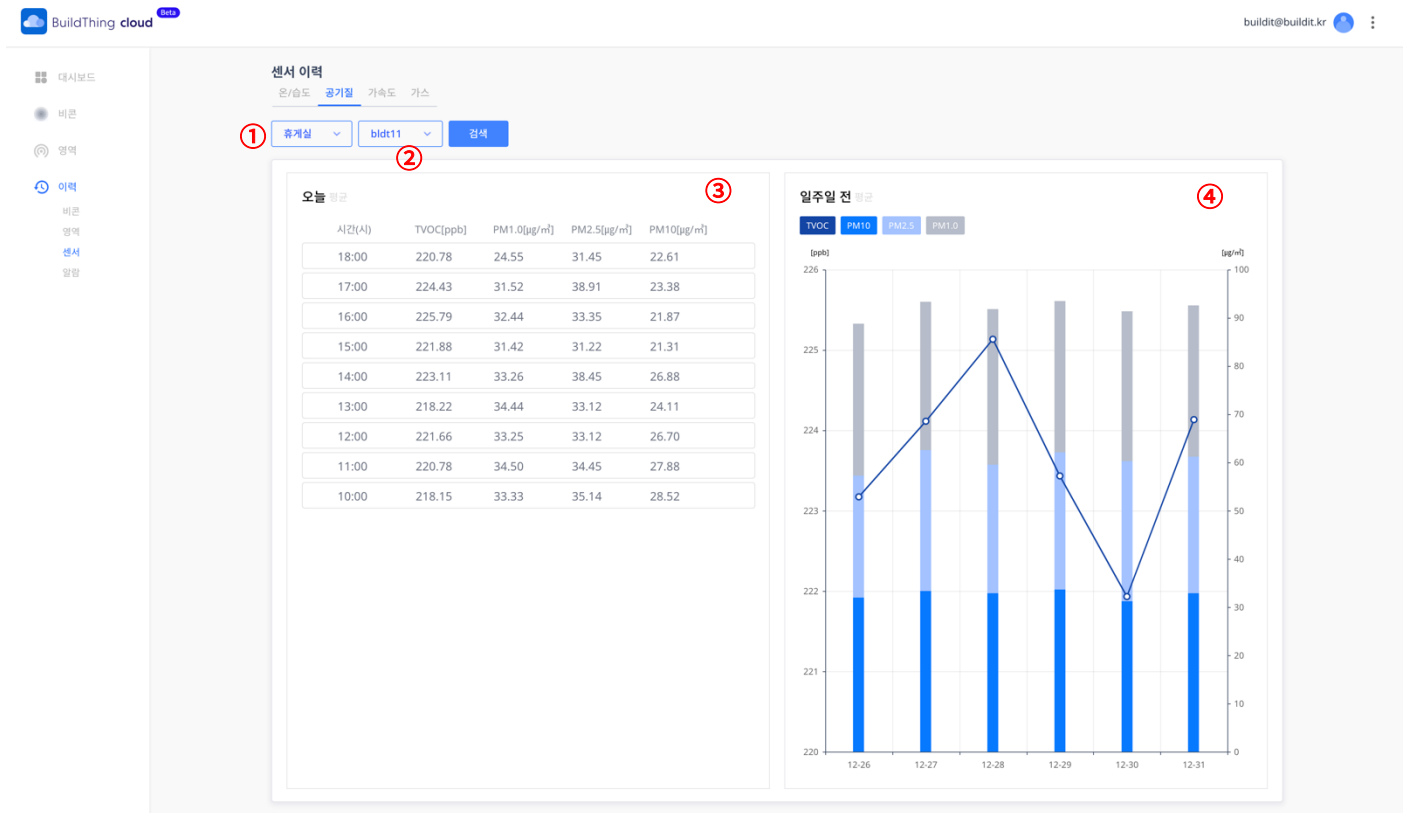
BuildThing cloud Beta

buildit@buildit.kr

대시보드
비콘
영역
이력
비콘
영역
센서
알람

센서 이력
온/습도 공기질 가속도 가스

① 휴게실
② bldt11
검색

③
오늘 평균

| 시간(시) | TVOC[ppb] | PM1.0[µg/m³] | PM2.5[µg/m³] | PM10[µg/m³] |
|---|---|---|---|---|
| 18:00 | 220.78 | 24.55 | 31.45 | 22.61 |
| 17:00 | 224.43 | 31.52 | 38.91 | 23.38 |
| 16:00 | 225.79 | 32.44 | 33.35 | 21.87 |
| 15:00 | 221.88 | 31.42 | 31.22 | 21.31 |
| 14:00 | 223.11 | 33.26 | 38.45 | 26.88 |
| 13:00 | 218.22 | 34.44 | 33.12 | 24.11 |
| 12:00 | 221.66 | 33.25 | 33.12 | 26.70 |
| 11:00 | 220.78 | 34.50 | 34.45 | 27.88 |
| 10:00 | 218.15 | 33.33 | 35.14 | 28.52 |

④
일주일 전 평균

TVOC PM10 PM2.5 PM1.0

[ppb]
[µg/m³]
226
225
224
223
222
221
220
100
90
80
70
60
50
40
30
20
10
0
12-26 12-27 12-28 12-29 12-30 12-31